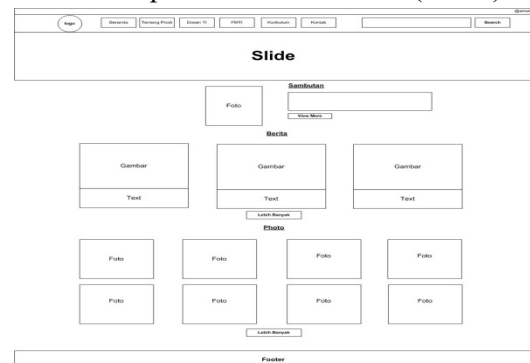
logo
Beranda
Tentang Profil
Dosen TI
FMTI
Kurikulum
Kontak
Search

Slide

Foto
Sambutan
View More

Berita

Gambar
Text

Gambar
Text

Gambar
Text

Lebih Banyak

Photo

Foto
Foto
Foto
Foto
Foto
Foto
Foto
Foto

Lebih Banyak

Footer